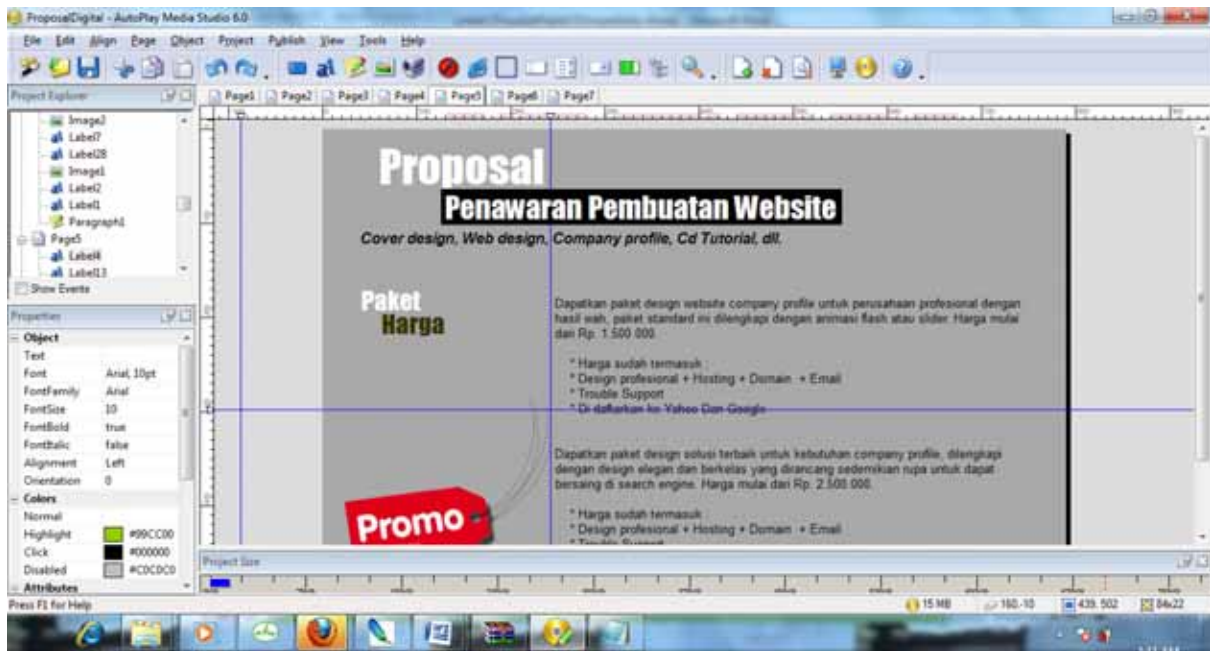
ProposalDigital - AutoPlay Media Studio 6.0

File Edit Align Page Object Project Publish View Tools Help

Project Explorer

Image2
Label7
Label28
Image1
Label2
Label1
Paragraph1
Page5
Label4
Label13

Show Events

Page1 Page2 Page3 Page4 Page5 Page6 Page7

Proposal

Penawaran Pembuatan Website

Cover design, Web design, Company profile, Cd Tutorial, dll.

Paket
Harga

Dapatkan paket design website company profile untuk perusahaan profesional dengan hasil wah, paket standard ini dilengkapi dengan animasi flash atau slider. Harga mulai dari Rp. 1.500.000.

* Harga sudah termasuk :
* Design profesional + Hosting + Domain + Email
* Trouble Support
* Di daftarkan ke Yahoo Dan Google

Dapatkan paket design solusi terbaik untuk kebutuhan company profile, dilengkapi dengan design elegan dan berkelas yang dirancang sedemikian rupa untuk dapat bersaing di search engine. Harga mulai dari Rp. 2.500.000.

* Harga sudah termasuk :
* Design profesional + Hosting + Domain + Email
* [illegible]

Promo

Properties

| Object | |
|---|---|
| Text | |
| Font | Arial, 10pt |
| FontFamily | Arial |
| FontSize | 10 |
| FontBold | true |
| FontItalic | false |
| Alignment | Left |
| Orientation | 0 |
| Colors | |
| Normal | |
| Highlight | #99CC00 |
| Click | #000000 |
| Disabled | #C0C0C0 |
| Attributes | |

Project Size

Press F1 for Help

15 MB
160,-10
439, 502
84x22